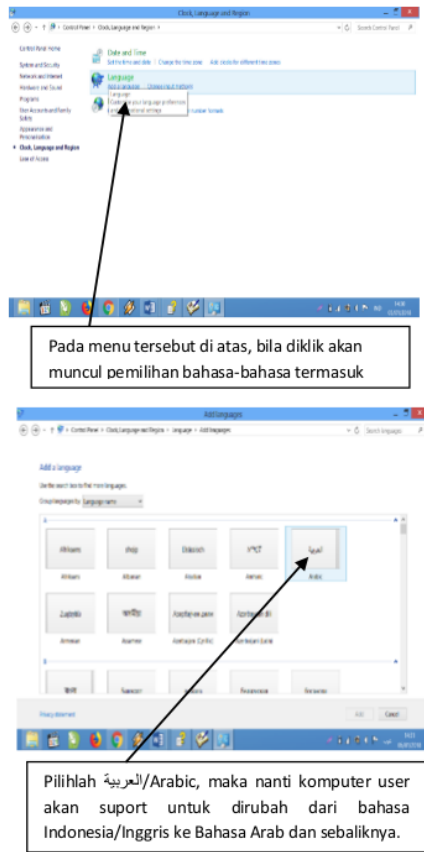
Clock, Language and Region

Control Panel > Clock, Language and Region

Search Control Panel

Control Panel Home

System and Security

Network and Internet

Hardware and Sound

Programs

User Accounts and Family Safety

Appearance and Personalization

Clock, Language and Region

Ease of Access

Date and Time

Set the time and date | Change the time zone | Add clocks for different time zones

Language

Add a language | Change input methods

Region

Change date, time, or number formats

Pada menu tersebut di atas, bila diklik akan muncul pemilihan bahasa-bahasa termasuk

Add languages

Control Panel > Clock, Language and Region > Language > Add languages

Search languages

Add a language

Use the search box to find more languages.

Group languages by: Language name

A

Afrikaans

shqip

Elsässisch

አማርኛ

العربية

Afrikaans

Albanian

Alsatian

Amharic

Arabic

Հայերեն

অসমীয়া

Azərbaycan dili

Azərbaycan dili

Armenian

Assamese

Azerbaijani (Cyrillic)

Azerbaijani (Latin)

B

Privacy statement

Add

Cancel

Pilihlah العربية/Arabic, maka nanti komputer user akan suport untuk dirubah dari bahasa Indonesia/Inggris ke Bahasa Arab dan sebaliknya.